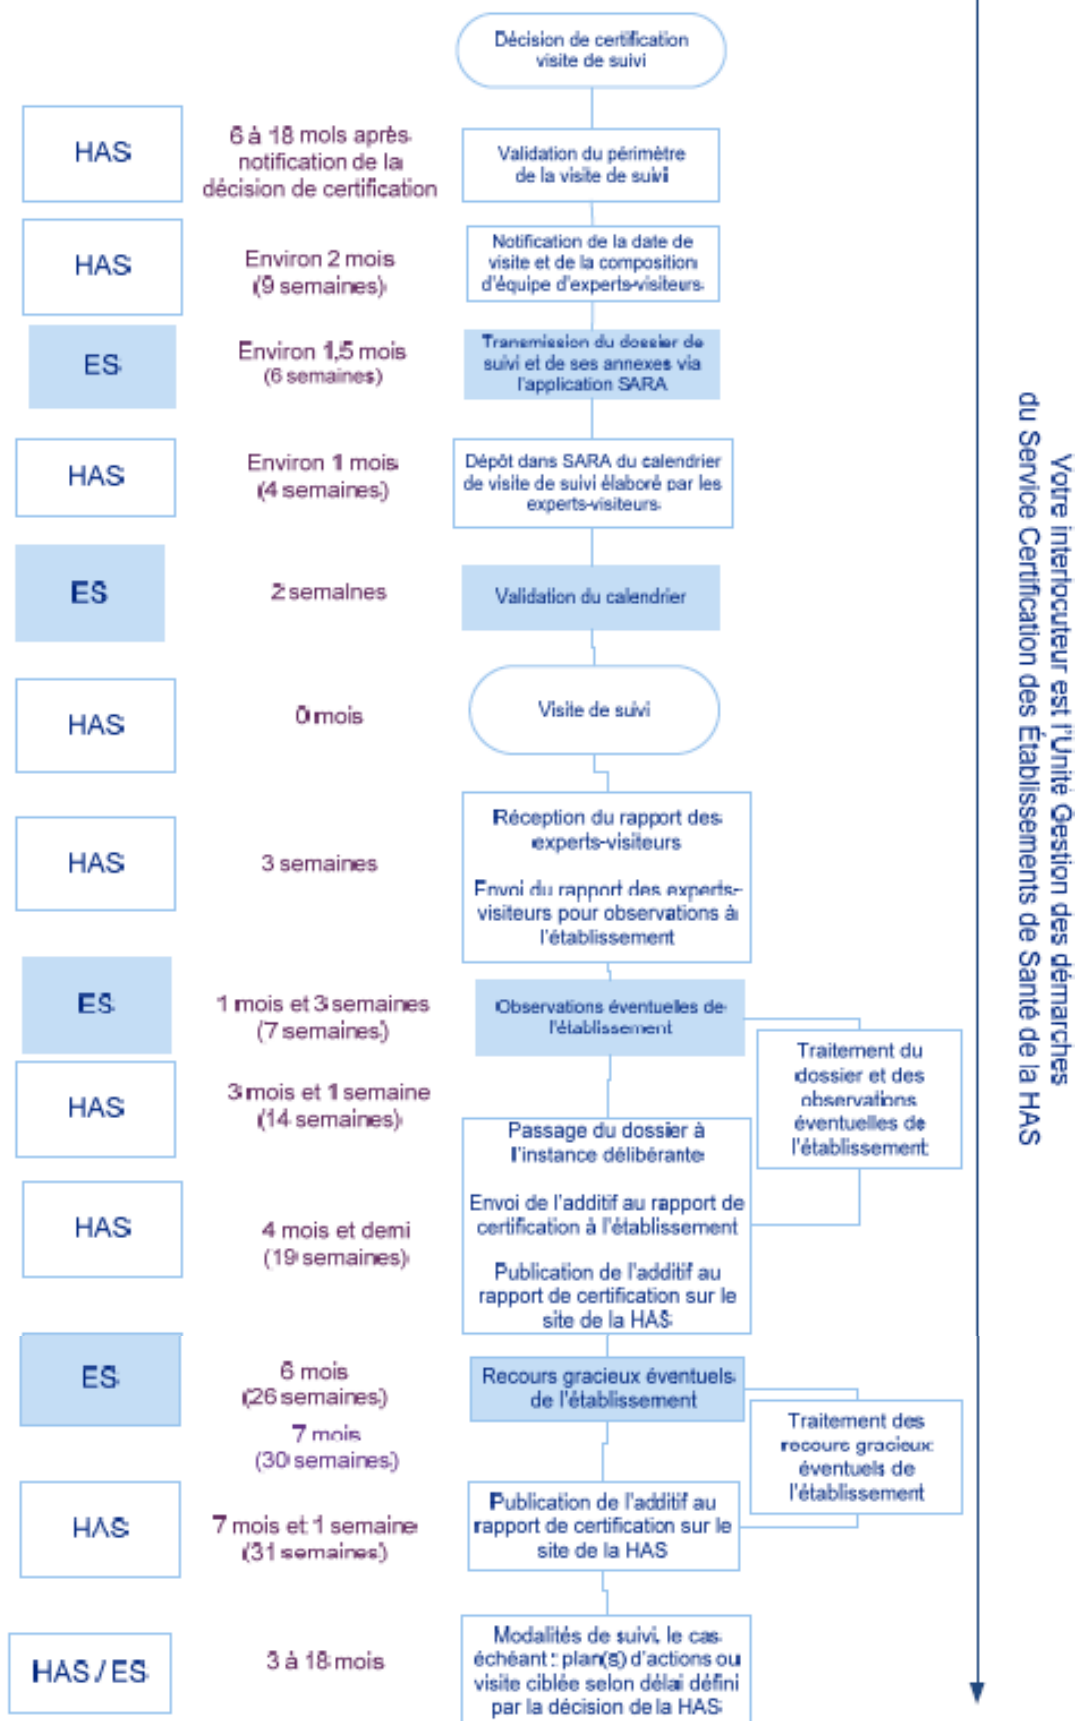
Décision de certification visite de suivi

HAS

6 à 18 mois après notification de la décision de certification

Validation du périmètre de la visite de suivi

HAS

Environ 2 mois (9 semaines)

Notification de la date de visite et de la composition d'équipe d'experts-visiteurs

ES

Environ 1,5 mois (6 semaines)

Transmission du dossier de suivi et de ses annexes via l'application SARA

HAS

Environ 1 mois (4 semaines)

Dépôt dans SARA du calendrier de visite de suivi élaboré par les experts-visiteurs

ES

2 semaines

Validation du calendrier

HAS

0 mois

Visite de suivi

HAS

3 semaines

Réception du rapport des experts-visiteurs

Envoi du rapport des experts-visiteurs pour observations à l'établissement

ES

1 mois et 3 semaines (7 semaines)

Observations éventuelles de l'établissement

Traitement du dossier et des observations éventuelles de l'établissement

HAS

3 mois et 1 semaine (14 semaines)

Passage du dossier à l'instance délibérante

HAS

4 mois et demi (19 semaines)

Envoi de l'additif au rapport de certification à l'établissement

Publication de l'additif au rapport de certification sur le site de la HAS

ES

6 mois (26 semaines)

7 mois (30 semaines)

Recours gracieux éventuels de l'établissement

Traitement des recours gracieux éventuels de l'établissement

HAS

7 mois et 1 semaine (31 semaines)

Publication de l'additif au rapport de certification sur le site de la HAS

HAS / ES

3 à 18 mois

Modalités de suivi, le cas échéant : plan(s) d'actions ou visite ciblée selon délai défini par la décision de la HAS

Votre interlocuteur est l'Unité Gestion des démarches du Service Certification des Établissements de Santé de la HAS